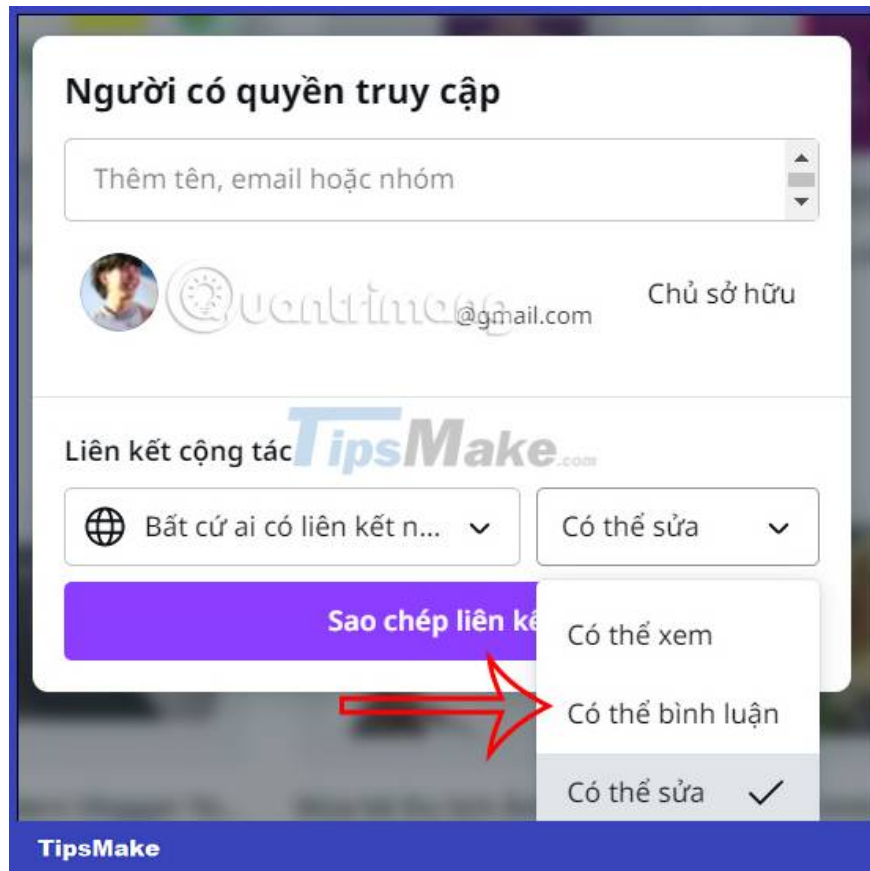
Người có quyền truy cập

Thêm tên, email hoặc nhóm

Quantrimang

@gmail.com

Chủ sở hữu

Liên kết cộng tác

TipsMake.com

Bất cứ ai có liên kết n...

Có thể sửa

Sao chép liên k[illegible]

Có thể xem

Có thể bình luận

Có thể sửa

TipsMake